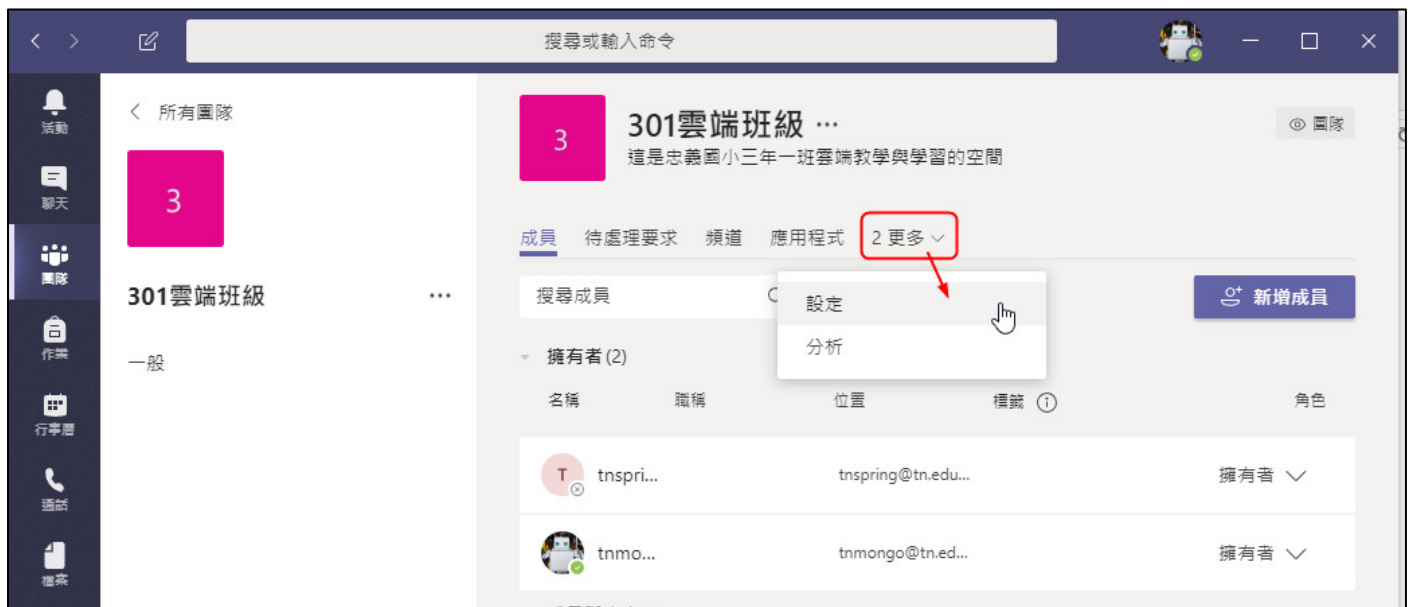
搜尋或輸入命令

活動
聊天
團隊
作業
行事曆
通話
檔案

所有團隊

3

301雲端班級 ···

一般

3

301雲端班級 ···
這是忠義國小三年一班雲端教學與學習的空間

團隊

成員 待處理要求 頻道 應用程式 2 更多

搜尋成員

設定
分析

新增成員

擁有者 (2)

| 名稱 | 職稱 | 位置 | 標籤 | 角色 |
|---|---|---|---|---|
| tnspri... | | tnspring@tn.edu... | | 擁有者 |
| tnmo... | | tnmongo@tn.ed... | | 擁有者 |